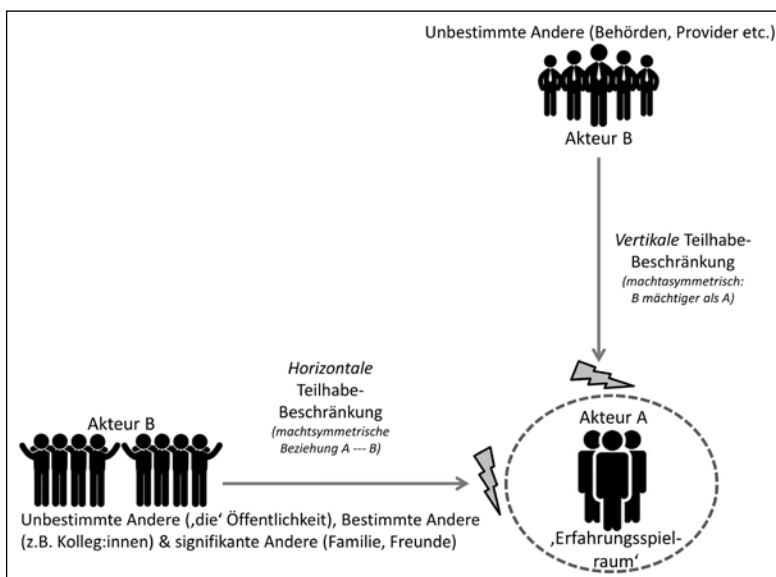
Unbestimmte Andere (Behörden, Provider etc.)

Akteur B

*Vertikale* Teilhabe-Beschränkung

*(machtasymmetrisch: B mächtiger als A)*

*Horizontale* Teilhabe-Beschränkung

*(machtsymmetrische Beziehung A --- B)*

Akteur B

Unbestimmte Andere (‚die' Öffentlichkeit), Bestimmte Andere (z.B. Kolleg:innen) & signifikante Andere (Familie, Freunde)

Akteur A

‚Erfahrungsspielraum'